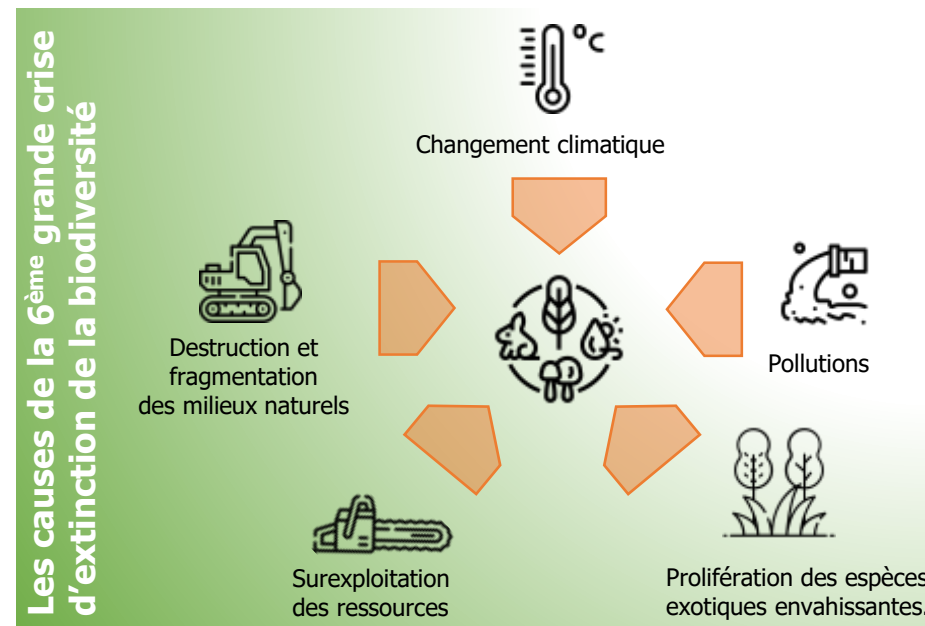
Les causes de la 6$^{ème}$ grande crise d'extinction de la biodiversité

°c

Changement climatique

Destruction et fragmentation des milieux naturels

Pollutions

Surexploitation des ressources

Prolifération des espèces exotiques envahissantes.